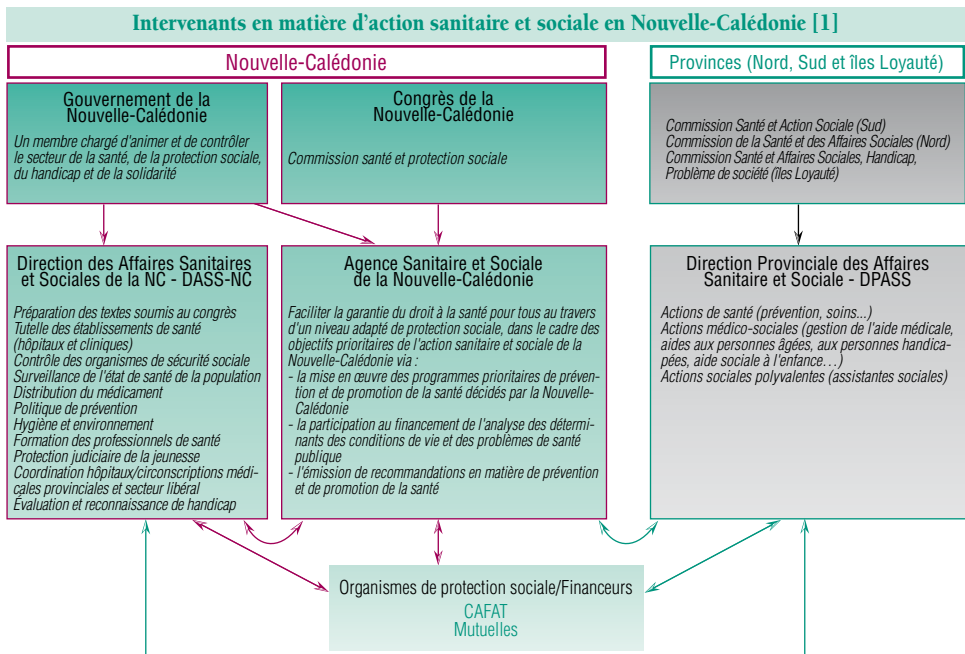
Intervenants en matière d'action sanitaire et sociale en Nouvelle-Calédonie [1]

Nouvelle-Calédonie

Provinces (Nord, Sud et îles Loyauté)

Gouvernement de la Nouvelle-Calédonie

Un membre chargé d'animer et de contrôler le secteur de la santé, de la protection sociale, du handicap et de la solidarité

Congrès de la Nouvelle-Calédonie

Commission santé et protection sociale

Commission Santé et Action Sociale (Sud)
Commission de la Santé et des Affaires Sociales (Nord)
Commission Santé et Affaires Sociales, Handicap, Problème de société (îles Loyauté)

Direction des Affaires Sanitaires et Sociales de la NC - DASS-NC

Préparation des textes soumis au congrès
Tutelle des établissements de santé (hôpitaux et cliniques)
Contrôle des organismes de sécurité sociale
Surveillance de l'état de santé de la population
Distribution du médicament
Politique de prévention
Hygiène et environnement
Formation des professionnels de santé
Protection judiciaire de la jeunesse
Coordination hôpitaux/circonscriptions médicales provinciales et secteur libéral
Évaluation et reconnaissance de handicap

Agence Sanitaire et Sociale de la Nouvelle-Calédonie

Faciliter la garantie du droit à la santé pour tous au travers d'un niveau adapté de protection sociale, dans le cadre des objectifs prioritaires de l'action sanitaire et sociale de la Nouvelle-Calédonie via :
- la mise en œuvre des programmes prioritaires de prévention et de promotion de la santé décidés par la Nouvelle-Calédonie
- la participation au financement de l'analyse des déterminants des conditions de vie et des problèmes de santé publique
- l'émission de recommandations en matière de prévention et de promotion de la santé

Direction Provinciale des Affaires Sanitaire et Sociale - DPASS

Actions de santé (prévention, soins...)
Actions médico-sociales (gestion de l'aide médicale, aides aux personnes âgées, aux personnes handicapées, aide sociale à l'enfance…)
Actions sociales polyvalentes (assistantes sociales)

Organismes de protection sociale/Financeurs
CAFAT
Mutuelles